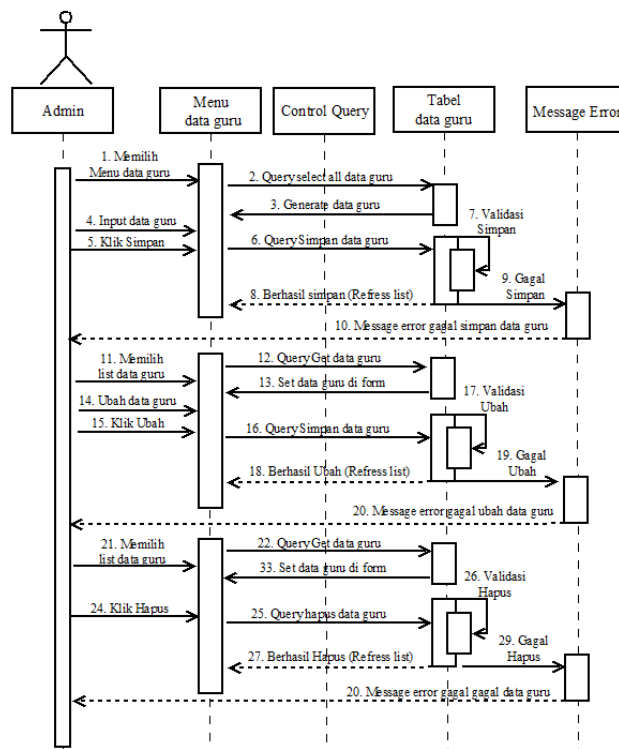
Admin

Menu data guru

Control Query

Tabel data guru

Message Error

1. Memilih Menu data guru

2. Query select all data guru

3. Generate data guru

4. Input data guru

5. Klik Simpan

6. Query Simpan data guru

7. Validasi Simpan

9. Gagal Simpan

8. Berhasil simpan (Refress list)

10. Message error gagal simpan data guru

11. Memilih list data guru

12. Query Get data guru

13. Set data guru di form

14. Ubah data guru

15. Klik Ubah

16. Query Simpan data guru

17. Validasi Ubah

19. Gagal Ubah

18. Berhasil Ubah (Refress list)

20. Message error gagal ubah data guru

21. Memilih list data guru

22. Query Get data guru

33. Set data guru di form

24. Klik Hapus

25. Query hapus data guru

26. Validasi Hapus

29. Gagal Hapus

27. Berhasil Hapus (Refress list)

20. Message error gagal gagal data guru